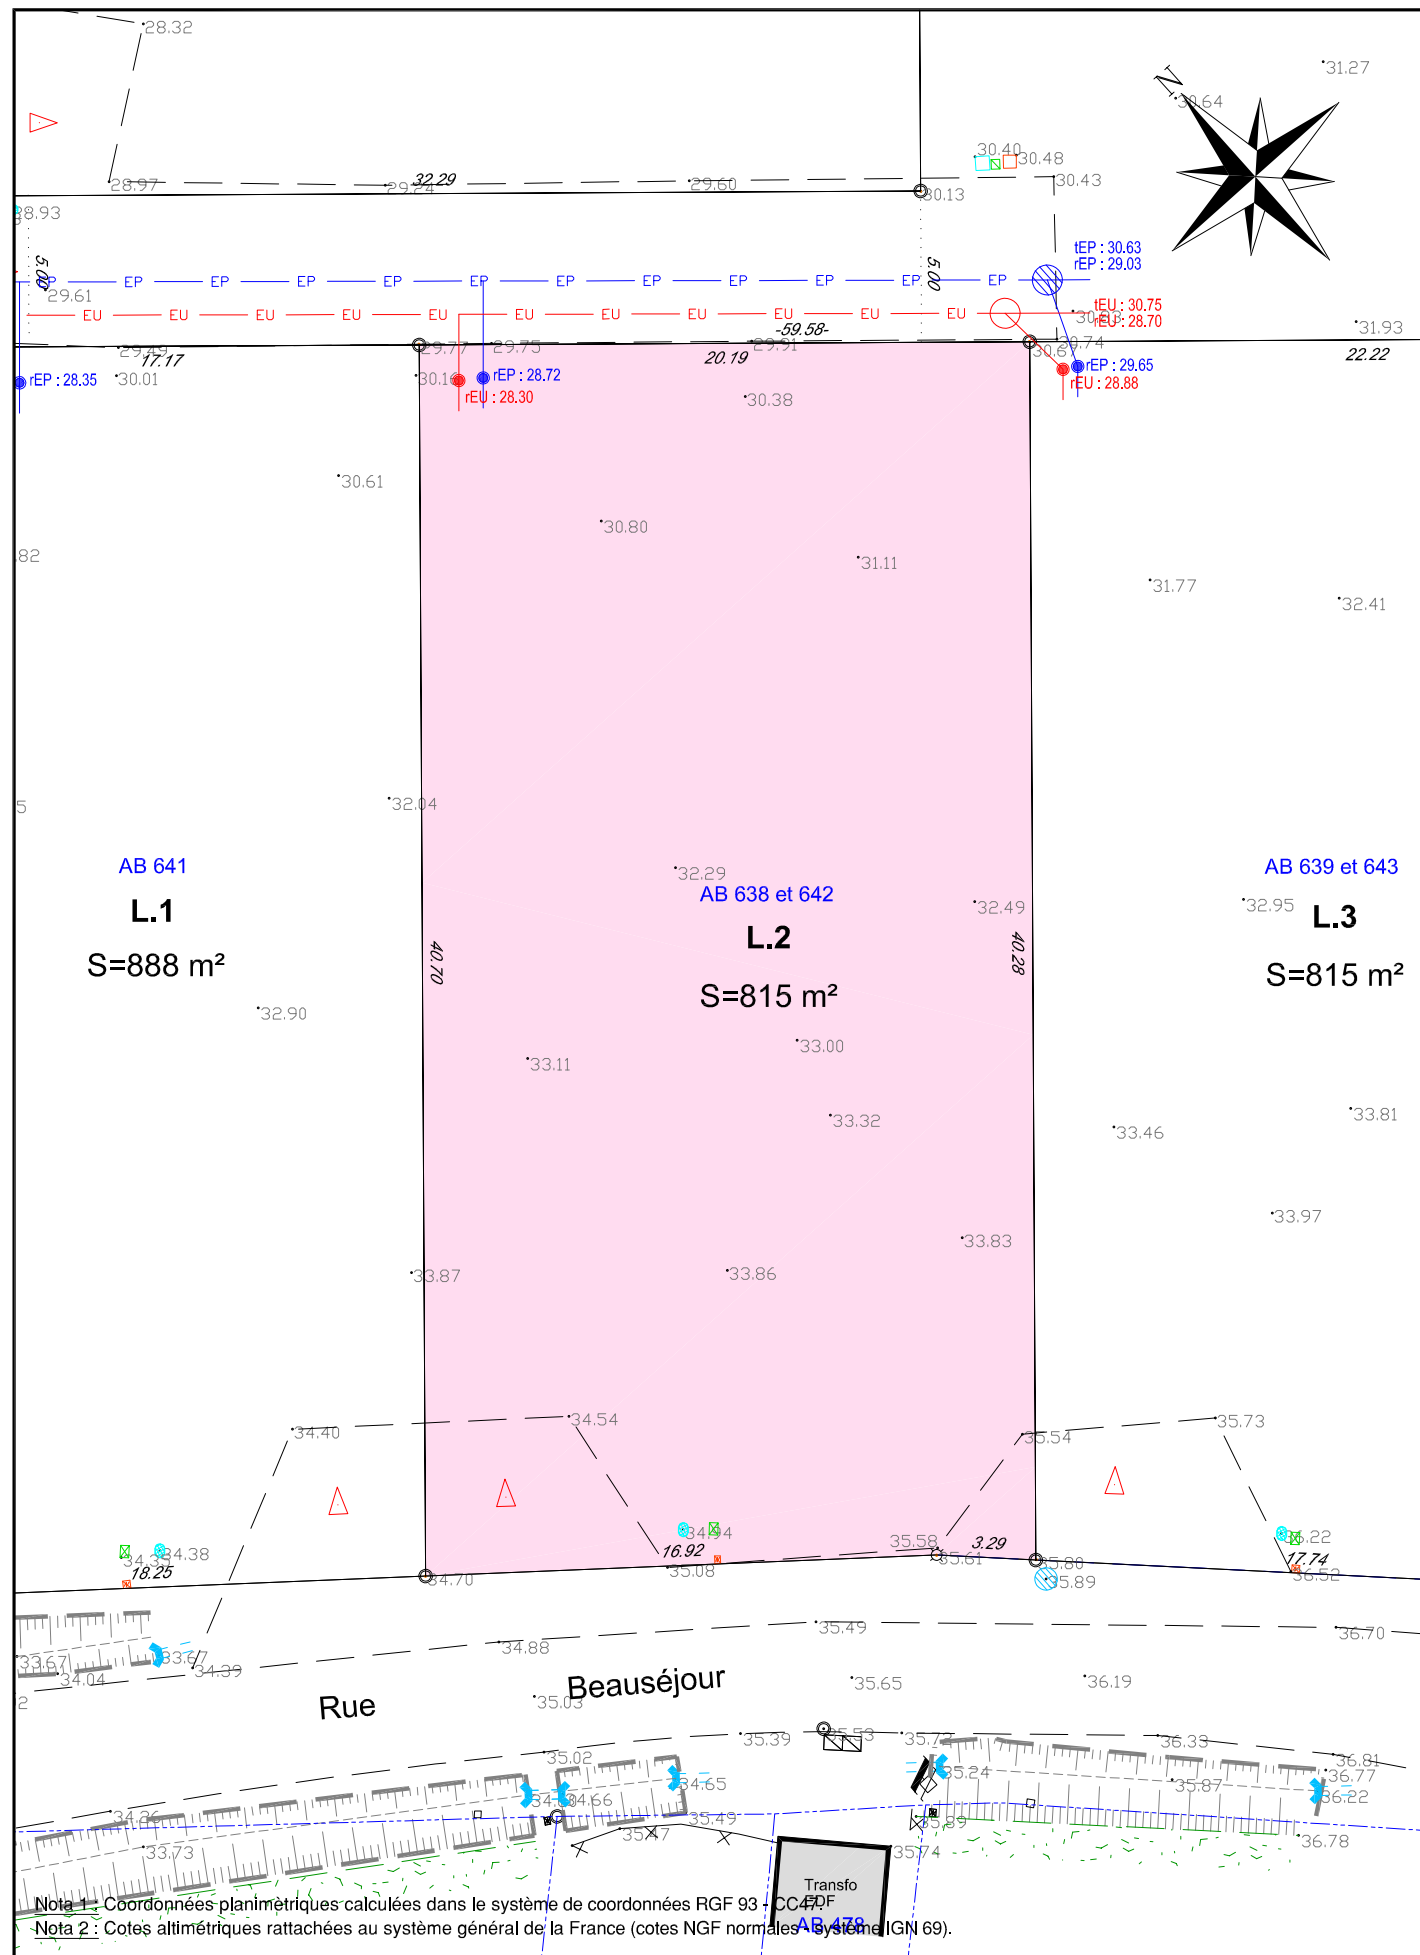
28.32
31.27
N.
30.64
30.40
30.48
30.43
28.97
32.29
29.24
29.60
30.13
28.93
tEP : 30.63
rEP : 29.03
5.00
5.00
EP EP EP EP EP EP EP EP EP EP EP
29.61
EU EU EU EU EU EU EU EU EU EU EU
tEU : 30.75
rEU : 28.70
30.
-59.58-
31.93
29.49
17.17
29.77
29.75
20.19
29.91
30.6
30.74
22.22
rEP : 28.35
30.01
30.16
rEP : 28.72
rEU : 28.30
rEP : 29.65
rEU : 28.88
30.38
30.61
30.80
31.11
82
31.77
32.41
5
32.04
AB 641
L.1
S=888 m²
32.29
AB 638 et 642
L.2
S=815 m²
32.49
AB 639 et 643
32.95
L.3
S=815 m²
40.70
40.28
32.90
33.11
33.00
33.32
33.81
33.46
33.97
33.83
33.87
33.86
34.40
34.54
35.54
35.73
34.38
34.35
18.25
34.94
16.92
35.58
3.29
35.61
35.80
35.89
36.22
17.74
36.52
34.70
35.08
35.49
36.70
33.67
33.67
34.04
34.39
34.88
Rue
Beauséjour
35.03
35.65
36.19
2
35.39
35.53
35.72
36.33
35.02
34.65
35.24
35.87
36.81
36.77
34.26
34.04
34.66
35.49
35.89
36.22
33.73
35.47
35.74
36.78
Transfo
EDF
AB 478
Nota 1 : Coordonnées planimétriques calculées dans le système de coordonnées RGF 93 - CC47.
Nota 2 : Cotes altimétriques rattachées au système général de la France (cotes NGF normales - système IGN 69).